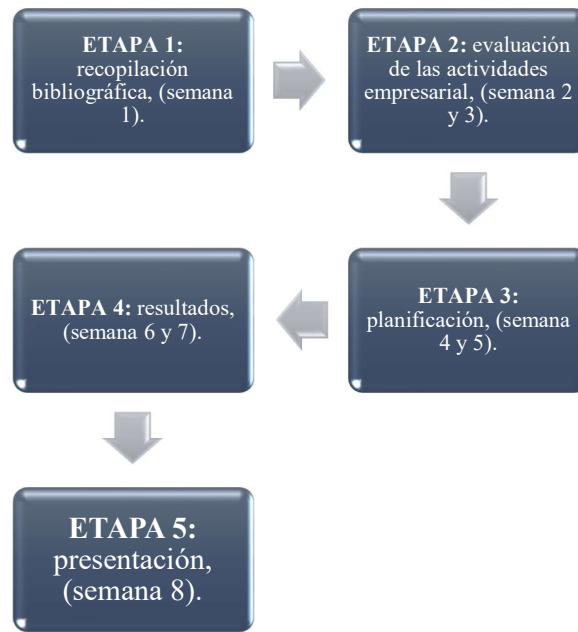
ETAPA 1: recopilación bibliográfica, (semana 1).

ETAPA 2: evaluación de las actividades empresarial, (semana 2 y 3).

ETAPA 3: planificación, (semana 4 y 5).

ETAPA 4: resultados, (semana 6 y 7).

ETAPA 5: presentación, (semana 8).